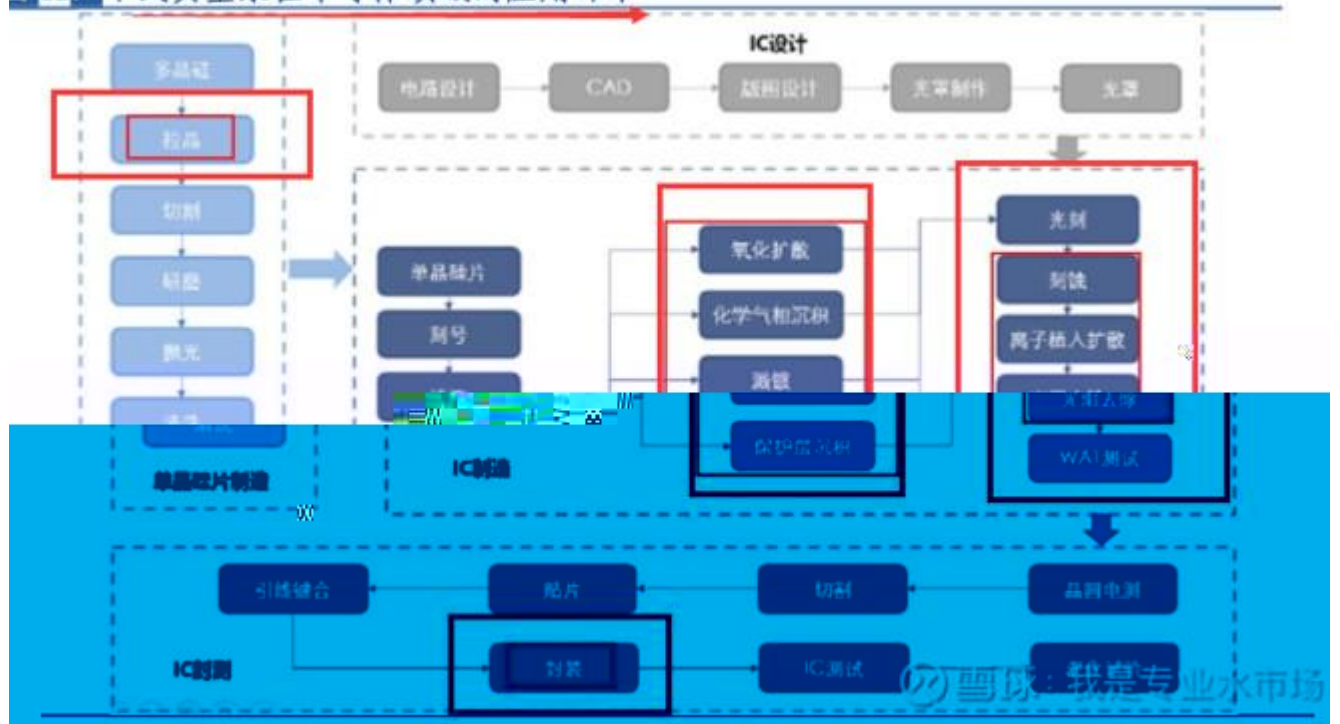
多晶硅
拉晶
切割
研磨
抛光
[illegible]
单晶硅片制造

IC设计
电路设计
CAD
版图设计
光罩制作
光罩

单晶硅片
刻号
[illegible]
氧化扩散
化学气相沉积
溅镀
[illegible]
保护层沉积
光刻
刻蚀
离子植入扩散
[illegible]
WAT测试
IC制造

引线键合
贴片
切割
晶圆电测
封装
IC测试
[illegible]
IC封测

雪球：我是专业水市场